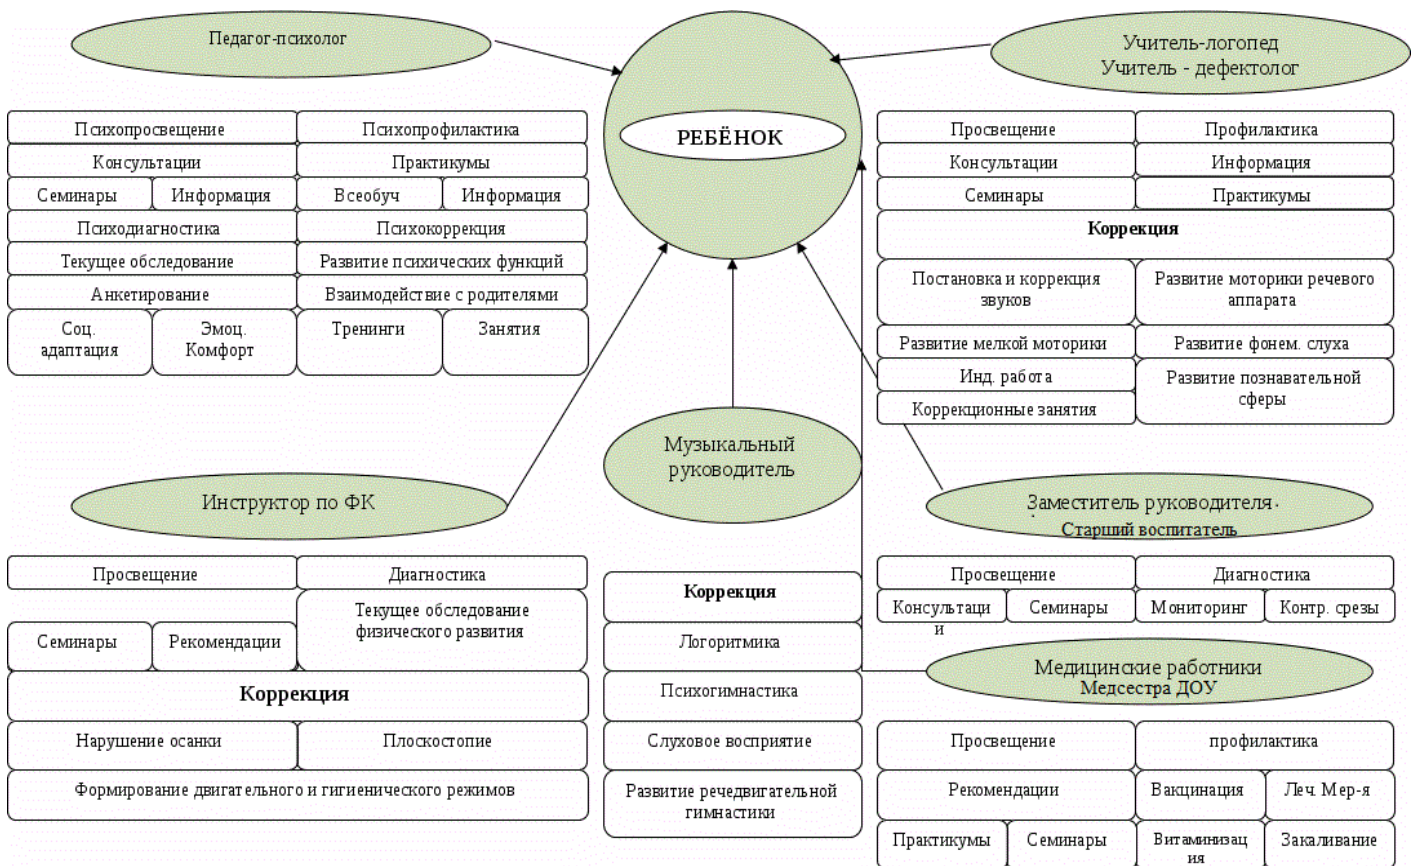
Педагог-психолог

Учитель-логопед
Учитель - дефектолог

РЕБЁНОК

| Психопросвещение | | Психопрофилактика | |
|---|---|---|---|
| Консультации | | Практикумы | |
| Семинары | Информация | Всеобуч | Информация |
| Психодиагностика | | Психокоррекция | |
| Текущее обследование | | Развитие психических функций | |
| Анкетирование | | Взаимодействие с родителями | |
| Соц. адаптация | Эмоц. Комфорт | Тренинги | Занятия |

| Просвещение | Профилактика |
|---|---|
| Консультации | Информация |
| Семинары | Практикумы |
| Коррекция | |
| Постановка и коррекция звуков | Развитие моторики речевого аппарата |
| Развитие мелкой моторики | Развитие фонем. слуха |
| Инд. работа | Развитие познавательной сферы |
| Коррекционные занятия | |

Музыкальный руководитель

Инструктор по ФК

Заместитель руководителя·
Старший воспитатель

| Просвещение | | Диагностика |
|---|---|---|
| Семинары | Рекомендации | Текущее обследование физического развития |
| Коррекция | | |
| Нарушение осанки | | Плоскостопие |
| Формирование двигательного и гигиенического режимов | | |

| Коррекция |
|---|
| Логоритмика |
| Психогимнастика |
| Слуховое восприятие |
| Развитие речедвигательной гимнастики |

| Просвещение | | Диагностика | |
|---|---|---|---|
| Консультаци и | Семинары | Мониторинг | Контр. срезы |

Медицинские работники
Медсестра ДОУ

| Просвещение | | профилактика | |
|---|---|---|---|
| Рекомендации | | Вакцинация | Леч. Мер-я |
| Практикумы | Семинары | Витаминизац ия | Закаливание |